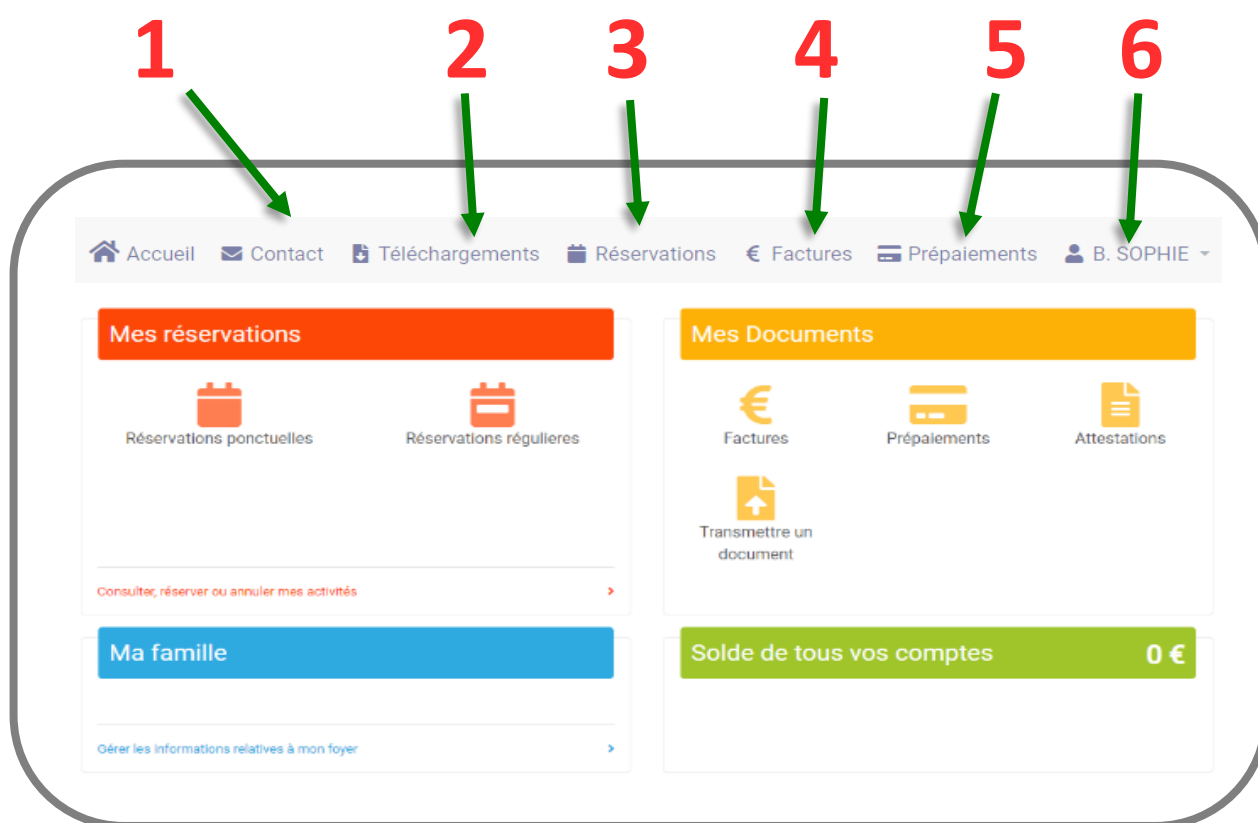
1 2 3 4 5 6

Accueil Contact Téléchargements Réservations € Factures Prépaiements B. SOPHIE

Mes réservations

Réservations ponctuelles

Réservations régulieres

Consulter, réserver ou annuler mes activités

Mes Documents

€

Factures

Prépaiements

Attestations

Transmettre un document

Ma famille

Gérer les informations relatives à mon foyer

Solde de tous vos comptes 0 €